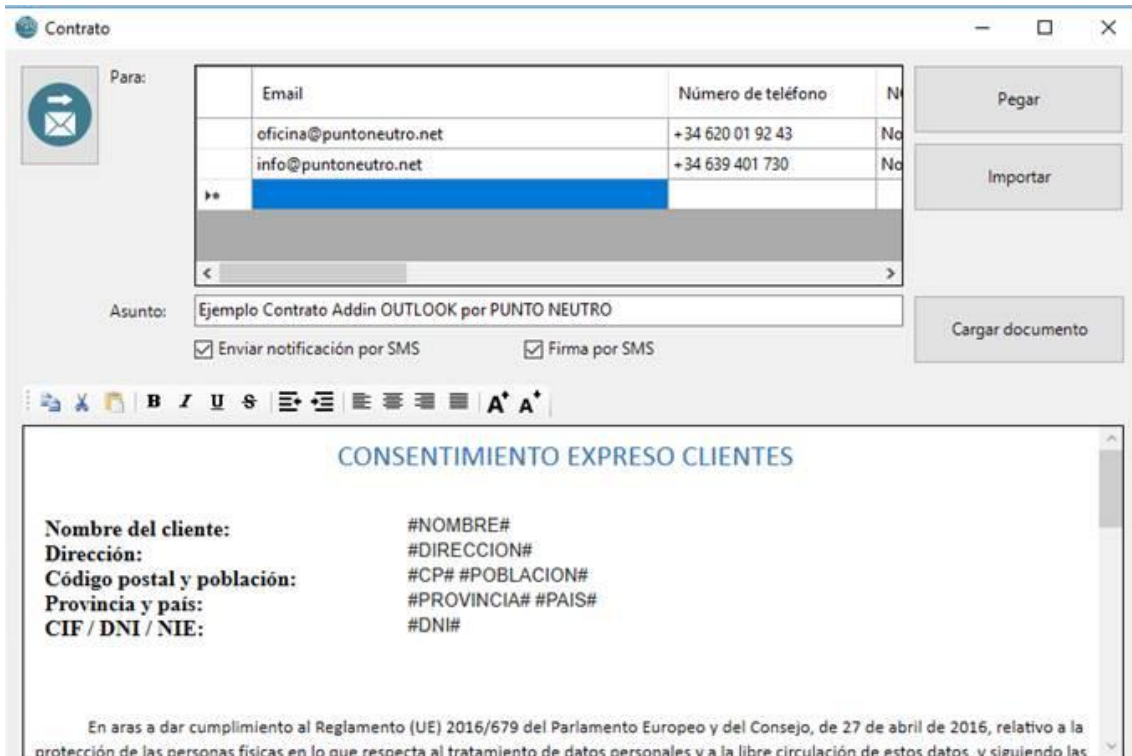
Contrato

Para:

| | Email | Número de teléfono | N |
|---|---|---|---|
| | oficina@puntoneutro.net | +34 620 01 92 43 | No |
| | info@puntoneutro.net | +34 639 401 730 | No |

Pegar

Importar

Asunto: Ejemplo Contrato Addin OUTLOOK por PUNTO NEUTRO

Cargar documento

Enviar notificación por SMS

Firma por SMS

B I U S A A

CONSENTIMIENTO EXPRESO CLIENTES

Nombre del cliente: #NOMBRE#
Dirección: #DIRECCION#
Código postal y población: #CP# #POBLACION#
Provincia y país: #PROVINCIA# #PAIS#
CIF / DNI / NIE: #DNI#

En aras a dar cumplimiento al Reglamento (UE) 2016/679 del Parlamento Europeo y del Consejo, de 27 de abril de 2016, relativo a la protección de las personas físicas en lo que respecta al tratamiento de datos personales y a la libre circulación de estos datos, y siguiendo las